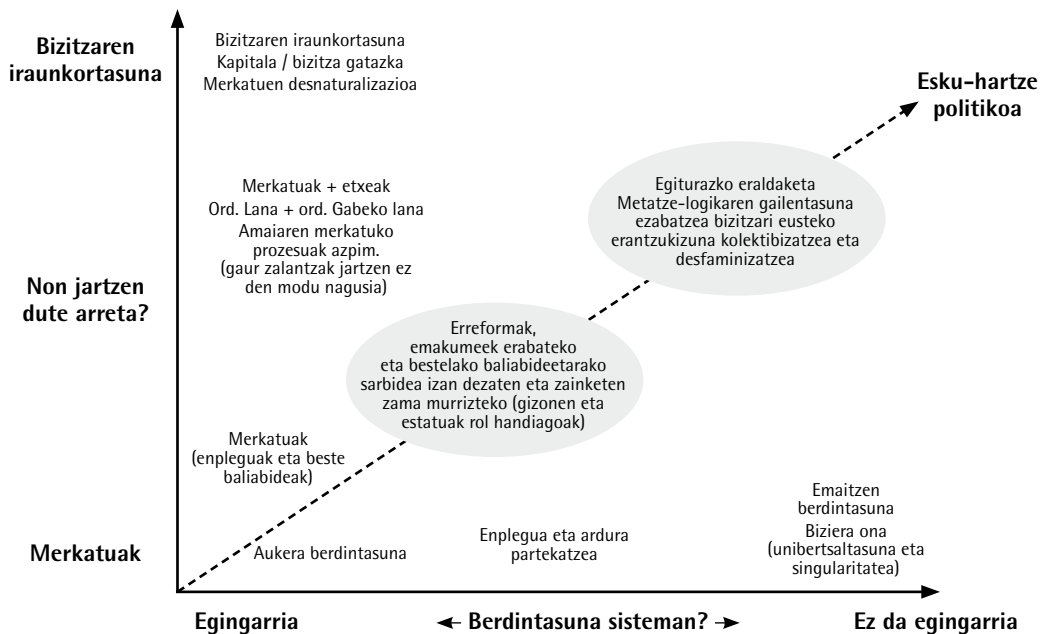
Bizitzaren iraunkortasuna

Bizitzaren iraunkortasuna
Kapitala / bizitza gatazka
Merkatuen desnaturalizazioa

Esku-hartze politikoa

Merkatuak + etxeak
Ord. Lana + ord. Gabeko lana
Amaiaren merkatuko prozesuak azpim.
(gaur zalantzak jartzen ez den modu nagusia)

Egiturazko eraldaketa
Metatze-logikaren gailentasuna ezabatzea bizitzari eusteko erantzukizuna kolektibizatzea eta desfaminizatzea

Non jartzen dute arreta?

Erreformak, emakumeek erabateko eta bestelako baliabideetarako sarbidea izan dezaten eta zainketen zama murrizteko (gizonen eta estatuak rol handiagoak)

Merkatuak
(enpleguak eta beste baliabideak)

Emaitzen berdintasuna
Biziera ona
(unibertsaltasuna eta singularitatea)

Merkatuak

Aukera berdintasuna

Enplegua eta ardura partekatzea

Egingarria

← Berdintasuna sisteman? →

Ez da egingarria